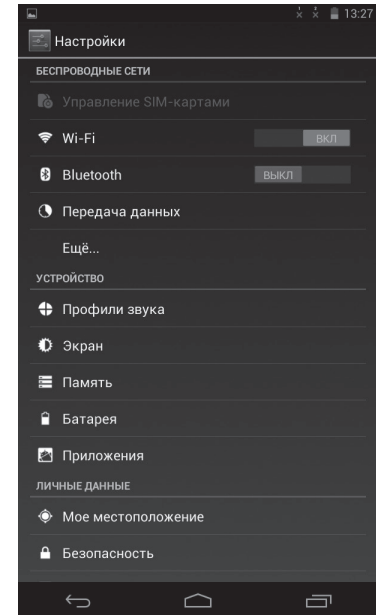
13:27

Настройки

БЕСПРОВОДНЫЕ СЕТИ

Управление SIM-картами

Wi-Fi ВКЛ

Bluetooth ВЫКЛ

Передача данных

Ещё...

УСТРОЙСТВО

Профили звука

Экран

Память

Батарея

Приложения

ЛИЧНЫЕ ДАННЫЕ

Мое местоположение

Безопасность